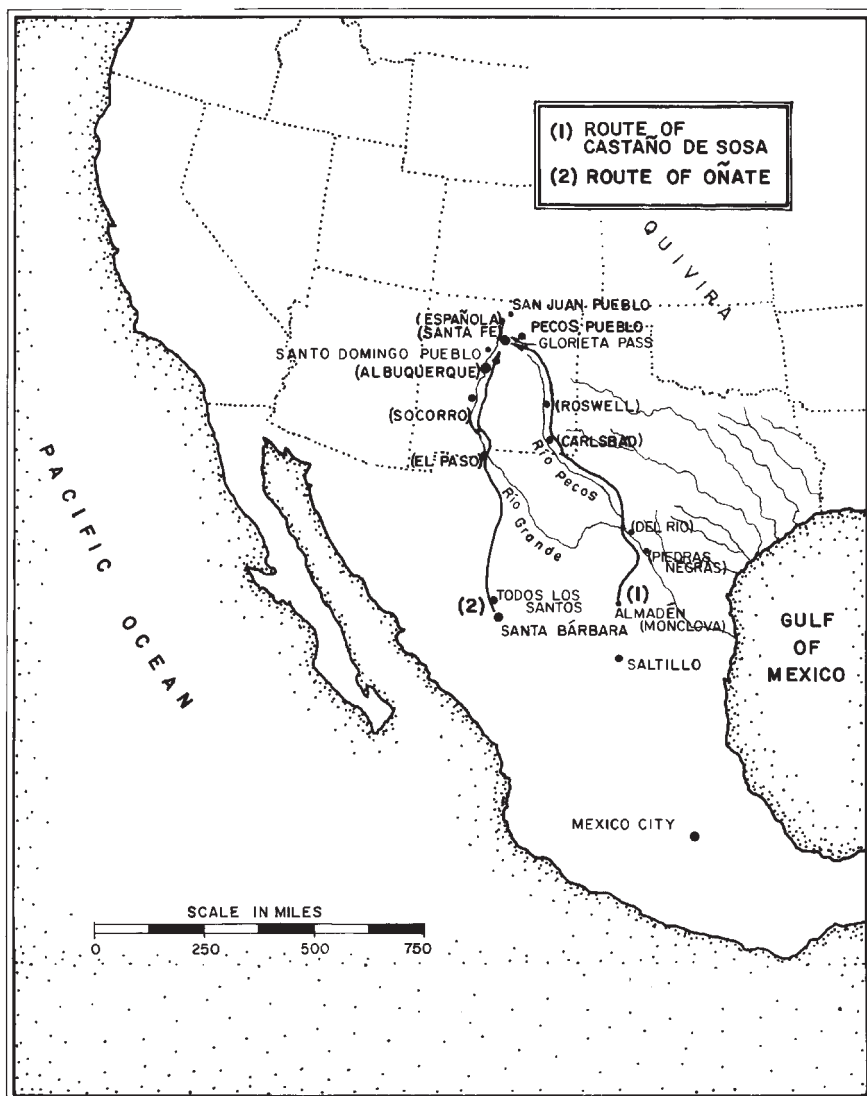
(1) ROUTE OF CASTAÑO DE SOSA
(2) ROUTE OF OÑATE

QUIVIRA

SAN JUAN PUEBLO
(ESPAÑOLA)
(SANTA FE)
PECOS PUEBLO
GLORIETA PASS
SANTO DOMINGO PUEBLO
(ALBUQUERQUE)
(ROSWELL)
(SOCORRO)
(CARLSBAD)
Rio Pecos
(EL PASO)
Rio Grande
(DEL RIO)
(PIEDRAS NEGRAS)
(1)
ALMADEN
(MONCLOVA)
(2)
TODOS LOS SANTOS
SANTA BÁRBARA
SALTILLO

PACIFIC OCEAN

GULF OF MEXICO

MEXICO CITY

SCALE IN MILES
0 250 500 750